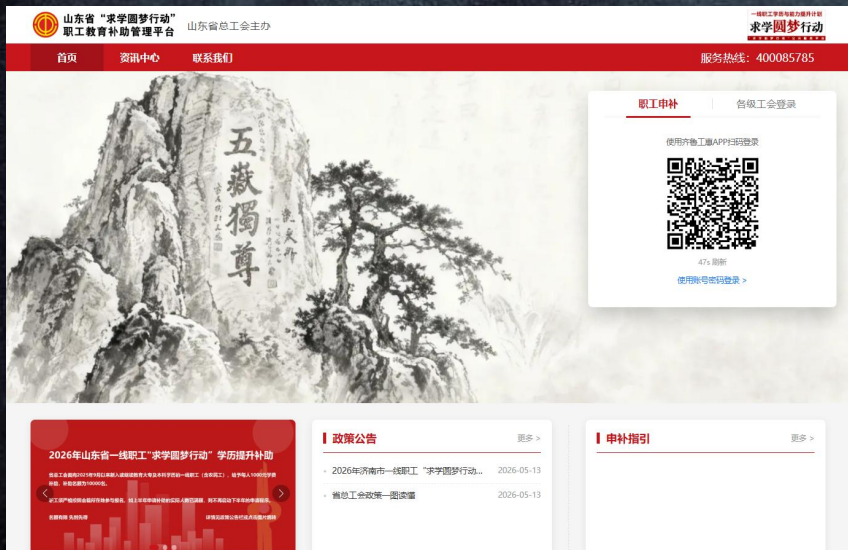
山东省“求学圆梦行动”职工教育补助管理平台

山东省总工会主办

一线职工学历与能力提升计划
求学圆梦行动

首页
资讯中心
联系我们

服务热线：400085785

五嶽獨尊

职工申补
各级工会登录

使用齐鲁工惠APP扫码登录

47s 刷新

使用账号密码登录 >

2026年山东省一线职工“求学圆梦行动”学历提升补助

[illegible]

政策公告
更多 >

2026年济南市一线职工“求学圆梦行动... 2026-05-13

省总工会政策一图读懂 2026-05-13

申补指引
更多 >